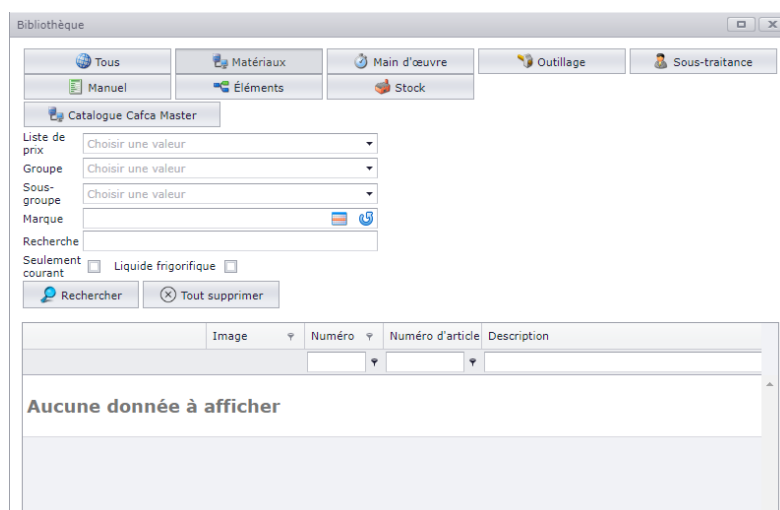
Bibliothèque

Tous
Matériaux
Main d'œuvre
Outillage
Sous-traitance
Manuel
Éléments
Stock
Catalogue Cafca Master

Liste de prix
Choisir une valeur
Groupe
Choisir une valeur
Sous-groupe
Choisir une valeur
Marque
Recherche
Seulement courant
Liquide frigorifique

Rechercher
Tout supprimer

| | Image | Numéro | Numéro d'article | Description |
|---|---|---|---|---|

Aucune donnée à afficher